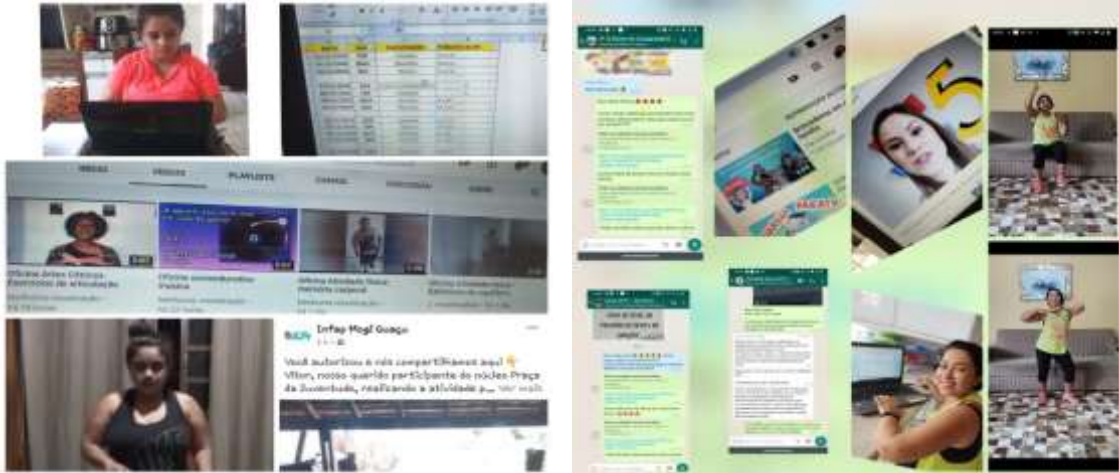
INÍCIO VÍDEOS PLAYLISTS CANAIS DISCUSSÃO SOBRE

Oficina Artes Cênicas - Exercícios de articulação

Oficina socioeducativa Poesia

Oficina Atividade física - Percepção corporal

Infap Mogi Guaçu

Você autorizou e nós compartilhamos aqui 👇 Vitor, nosso querido participante do núcleo Praça da Juventude, realizando a atividade p... Ver mais

5